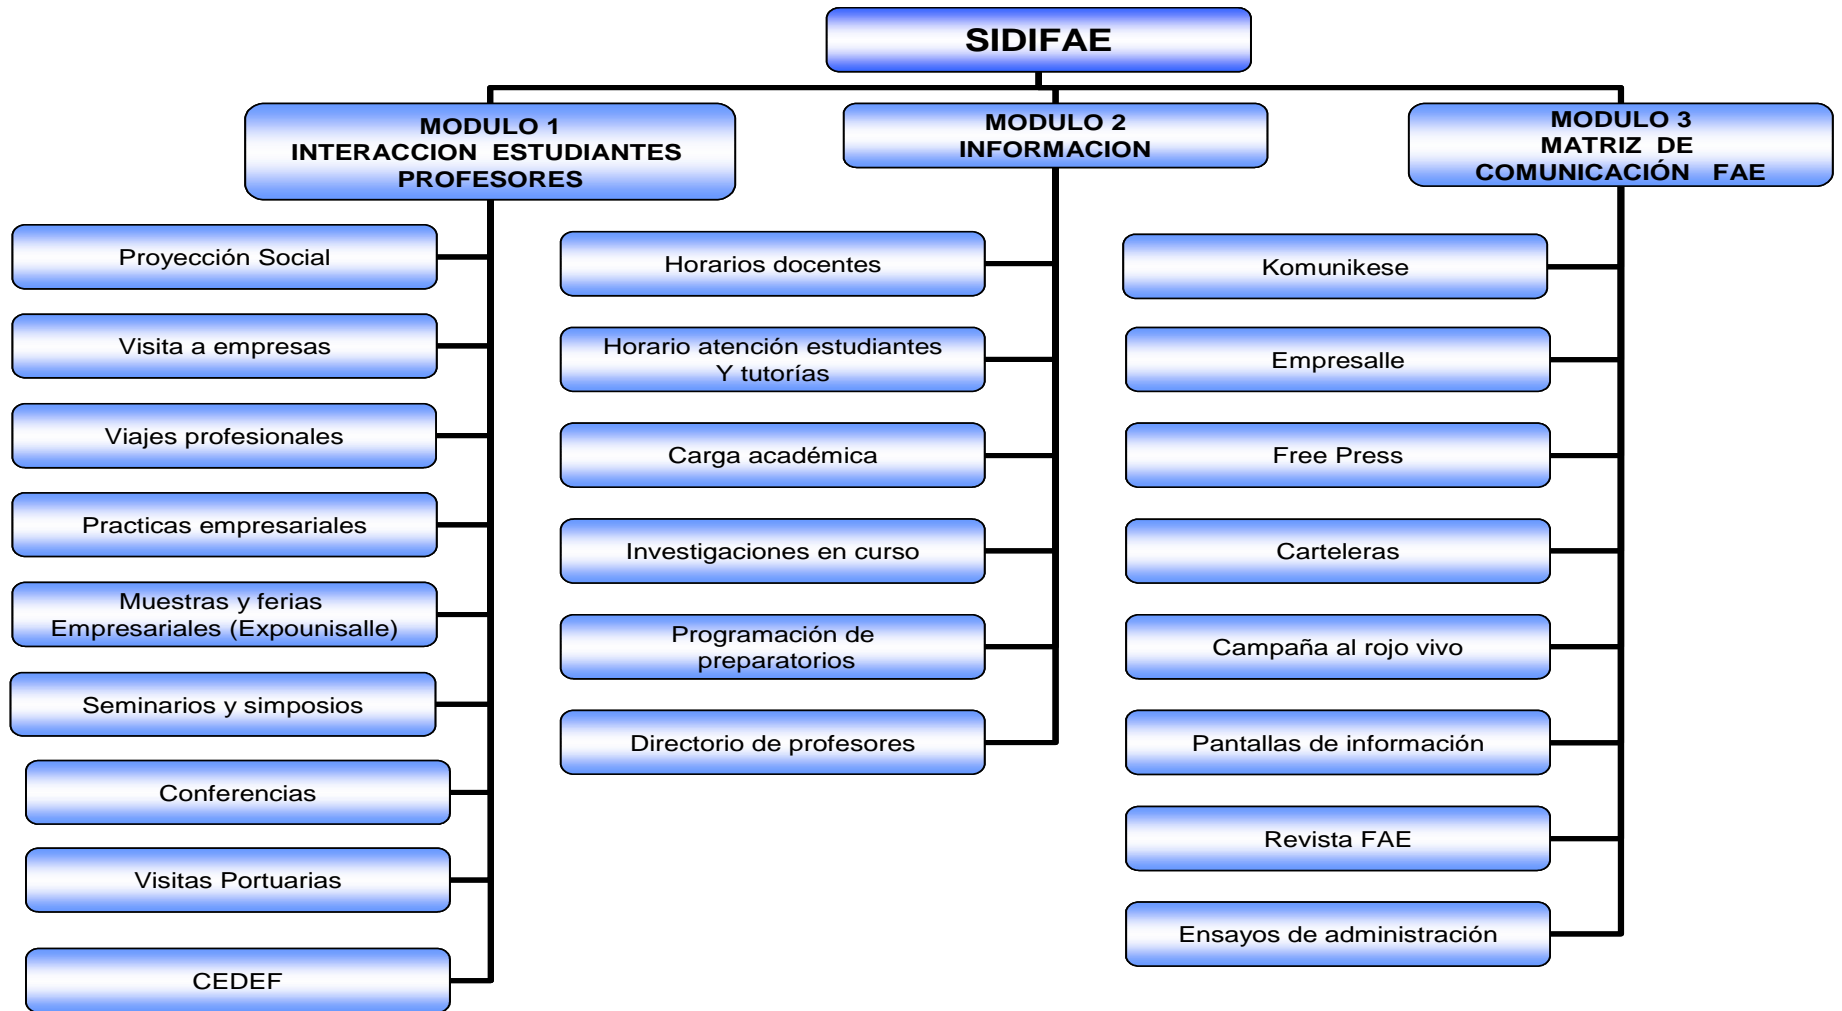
SIDIFAE

MODULO 1
INTERACCION ESTUDIANTES PROFESORES

Proyección Social

Visita a empresas

Viajes profesionales

Practicas empresariales

Muestras y ferias Empresariales (Expounisalle)

Seminarios y simposios

Conferencias

Visitas Portuarias

CEDEF

MODULO 2
INFORMACION

Horarios docentes

Horario atención estudiantes Y tutorías

Carga académica

Investigaciones en curso

Programación de preparatorios

Directorio de profesores

MODULO 3
MATRIZ DE COMUNICACIÓN FAE

Komunikese

Empresalle

Free Press

Carteleras

Campaña al rojo vivo

Pantallas de información

Revista FAE

Ensayos de administración